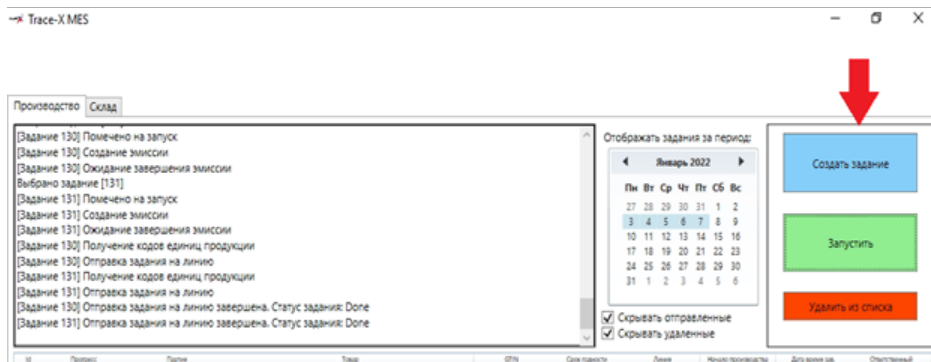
Trace-X MES

Производство Склад

[Задание 130] Помечено на запуск
[Задание 130] Создание эмиссии
[Задание 130] Ожидание завершения эмиссии
Выбрано задание [131]
[Задание 131] Помечено на запуск
[Задание 131] Создание эмиссии
[Задание 131] Ожидание завершения эмиссии
[Задание 130] Получение кодов единиц продукции
[Задание 130] Отправка задания на линию
[Задание 131] Получение кодов единиц продукции
[Задание 131] Отправка задания на линию
[Задание 130] Отправка задания на линию завершена. Статус задания: Done
[Задание 131] Отправка задания на линию завершена. Статус задания: Done

Отображать задания за период:

Январь 2022

| Пн | Вт | Ср | Чт | Пт | Сб | Вс |
|---|---|---|---|---|---|---|
| 27 | 28 | 29 | 30 | 31 | 1 | 2 |
| 3 | 4 | 5 | 6 | 7 | 8 | 9 |
| 10 | 11 | 12 | 13 | 14 | 15 | 16 |
| 17 | 18 | 19 | 20 | 21 | 22 | 23 |
| 24 | 25 | 26 | 27 | 28 | 29 | 30 |
| 31 | 1 | 2 | 3 | 4 | 5 | 6 |

Скрывать отправленные
Скрывать удаленные

Создать задание

Запустить

Удалить из списка

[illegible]